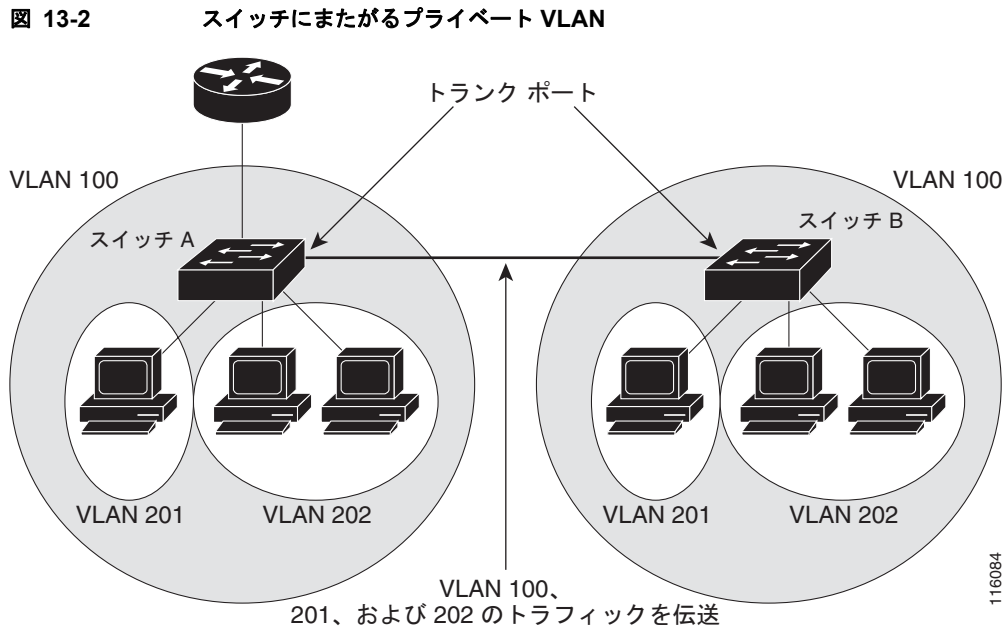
図 13-2　　スイッチにまたがるプライベート VLAN

トランク ポート

VLAN 100

VLAN 100

スイッチ A

スイッチ B

VLAN 201

VLAN 202

VLAN 201

VLAN 202

VLAN 100、
201、および 202 のトラフィックを伝送

116084